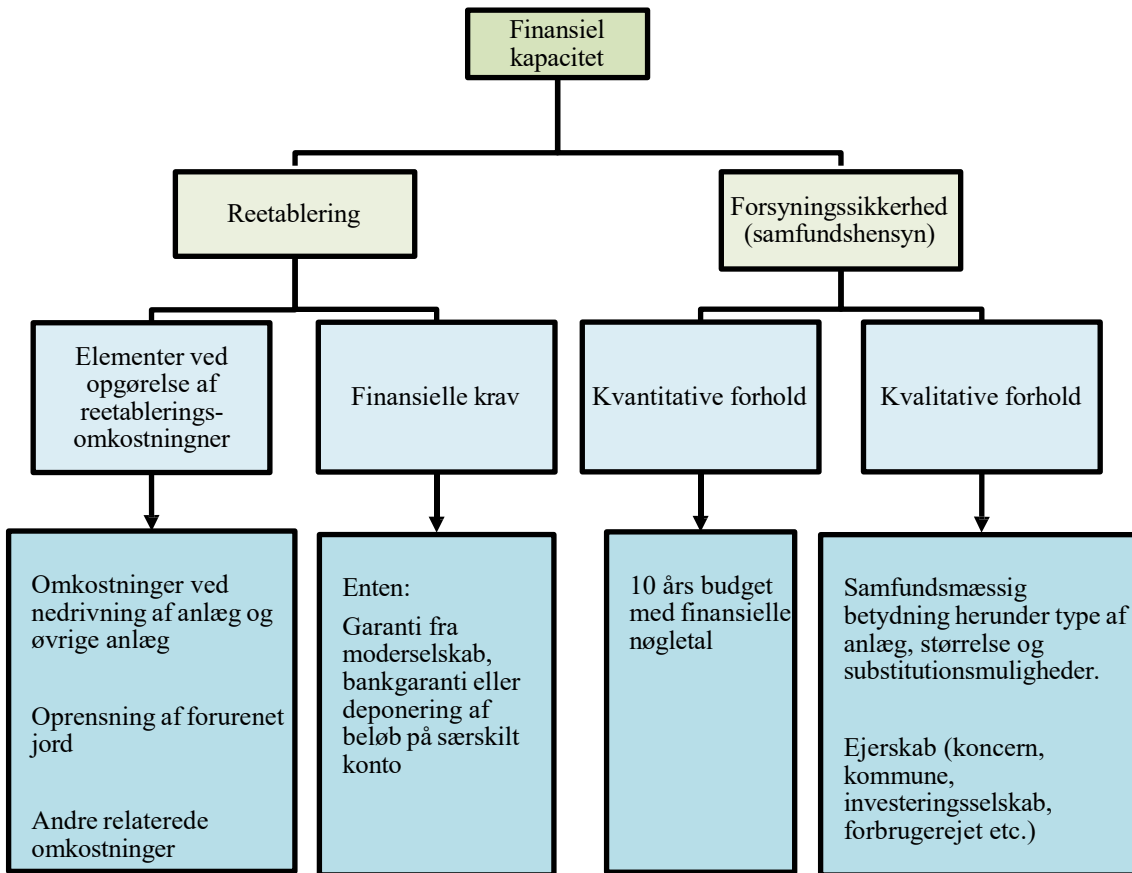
Finansiel kapacitet

Reetablering

Forsyningssikkerhed (samfundshensyn)

Elementer ved opgørelse af reetablerings-omkostningner

Finansielle krav

Kvantitative forhold

Kvalitative forhold

Omkostninger ved nedrivning af anlæg og øvrige anlæg

Oprensning af forurenet jord

Andre relaterede omkostninger

Enten:

Garanti fra moderselskab, bankgaranti eller deponering af beløb på særskilt konto

10 års budget med finansielle nøgletal

Samfundsmæssig betydning herunder type af anlæg, størrelse og substitutionsmuligheder.

Ejerskab (koncern, kommune, investeringsselskab, forbrugerejet etc.)